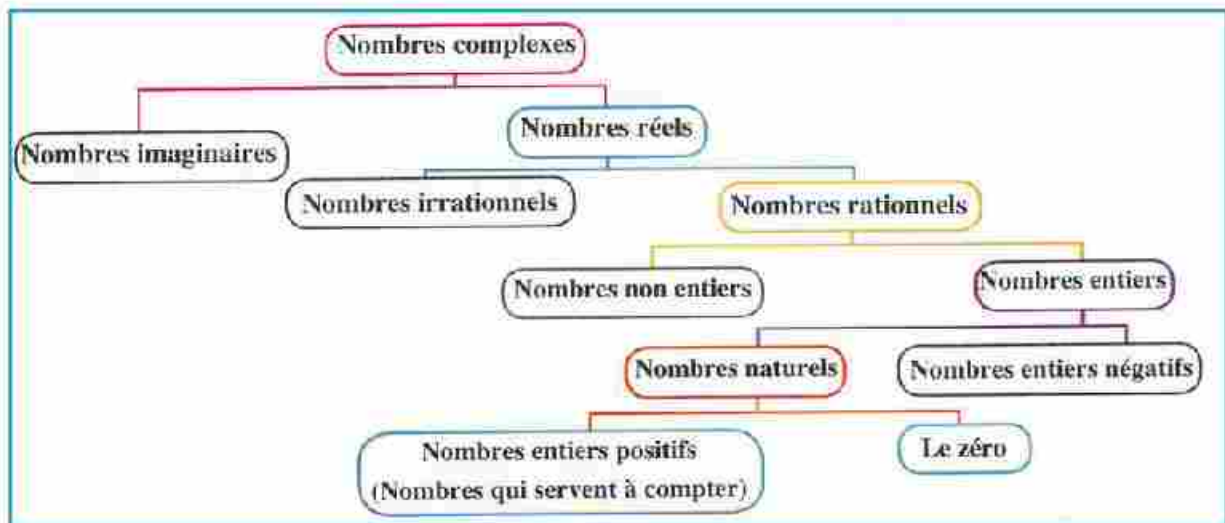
Nombres complexes

Nombres imaginaires

Nombres réels

Nombres irrationnels

Nombres rationnels

Nombres non entiers

Nombres entiers

Nombres naturels

Nombres entiers négatifs

Nombres entiers positifs (Nombres qui servent à compter)

Le zéro